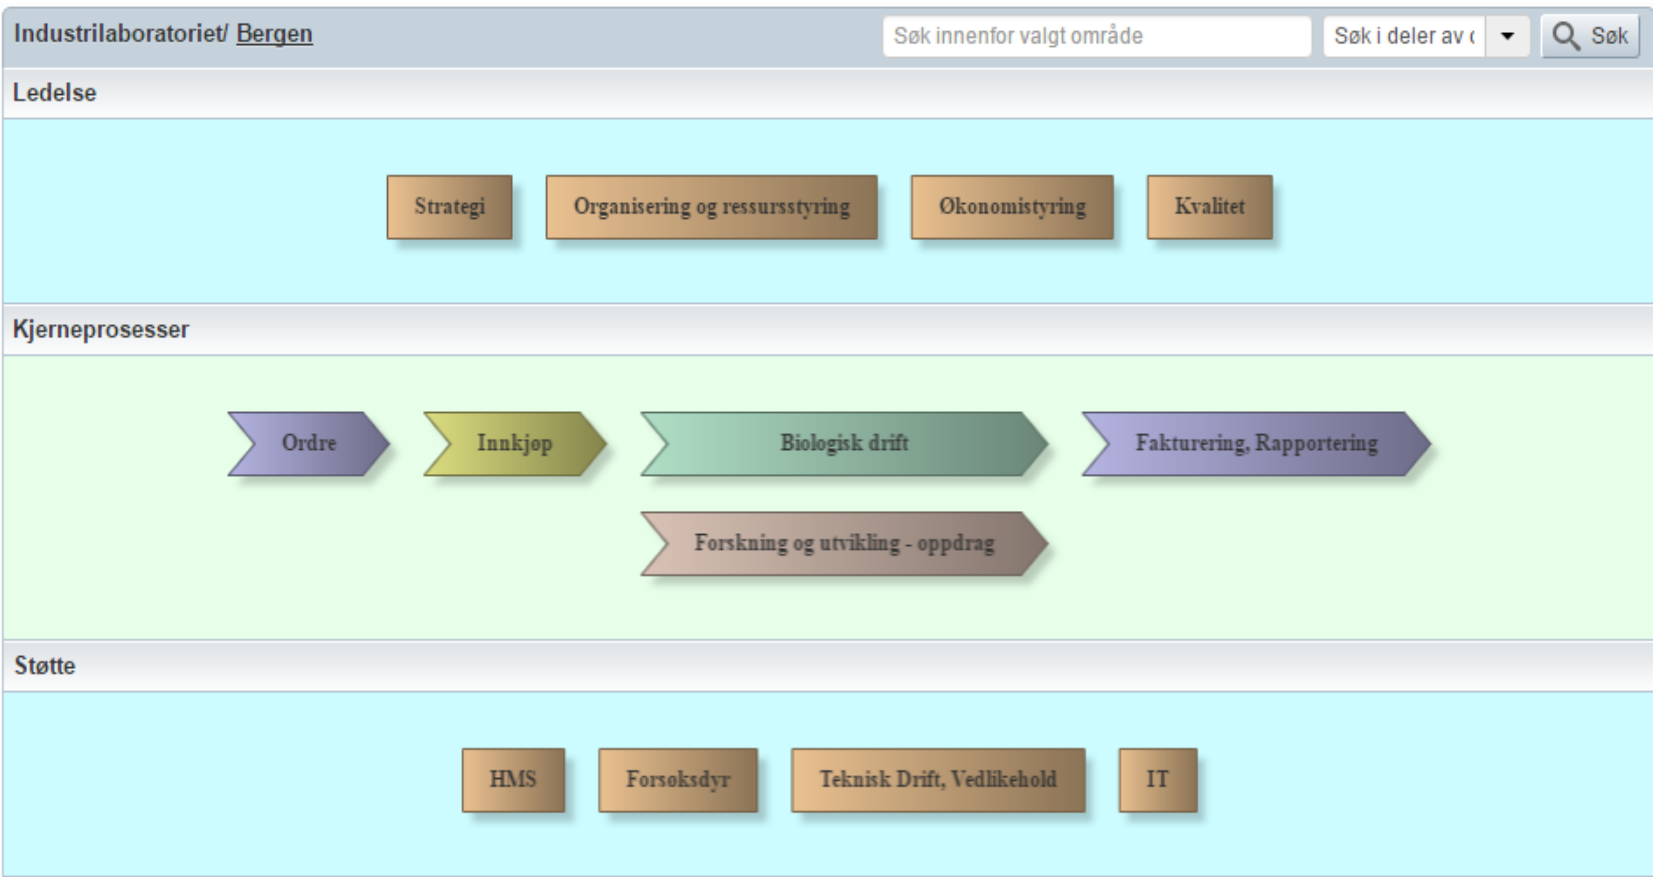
Industrilaboratoriet/ Bergen

Søk innenfor valgt område

Søk i deler av (

Søk

Ledelse

Strategi

Organisering og ressursstyring

Økonomistyring

Kvalitet

Kjerneprosesser

Ordre

Innkjøp

Biologisk drift

Fakturering, Rapportering

Forskning og utvikling - oppdrag

Støtte

HMS

Forsoksdyr

Teknisk Drift, Vedlikehold

IT